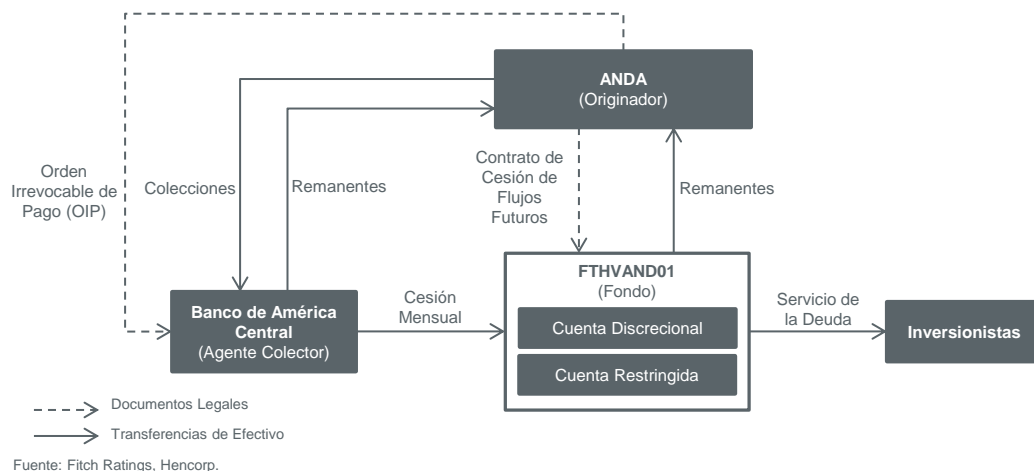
ANDA
(Originador)

Orden Irrevocable de Pago (OIP)

Colecciones

Remanentes

Contrato de Cesión de Flujos Futuros

Remanentes

Banco de América Central
(Agente Colector)

Cesión Mensual

FTHVAND01
(Fondo)

Cuenta Discrecional

Cuenta Restringida

Servicio de la Deuda

Inversionistas

Documentos Legales

Transferencias de Efectivo

Fuente: Fitch Ratings, Hencorp.